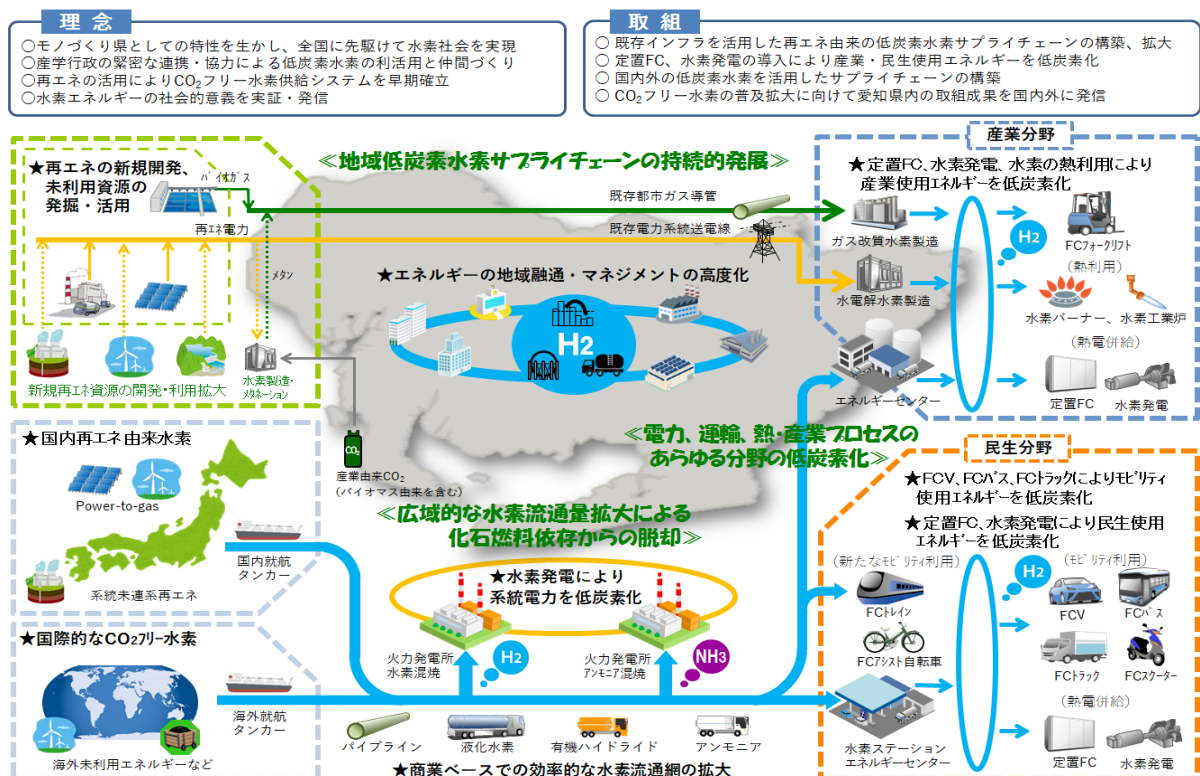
理 念

○モノづくり県としての特性を生かし、全国に先駆けて水素社会を実現
○産学行政の緊密な連携・協力による低炭素水素の利活用と仲間づくり
○再エネの活用により$CO_2$フリー水素供給システムを早期確立
○水素エネルギーの社会的意義を実証・発信

取 組

○ 既存インフラを活用した再エネ由来の低炭素水素サプライチェーンの構築、拡大
○ 定置FC、水素発電の導入により産業・民生使用エネルギーを低炭素化
○ 国内外の低炭素水素を活用したサプライチェーンの構築
○ $CO_2$フリー水素の普及拡大に向けて愛知県内の取組成果を国内外に発信

≪地域低炭素水素サプライチェーンの持続的発展≫

★再エネの新規開発、未利用資源の発掘・活用

バイオガス

再エネ電力

メタン

新規再エネ資源の開発・利用拡大

水素製造・メタネーション

既存都市ガス導管

既存電力系統送電線

★エネルギーの地域融通・マネジメントの高度化

H2

産業分野

★定置FC、水素発電、水素の熱利用により産業使用エネルギーを低炭素化

ガス改質水素製造

水電解水素製造

エネルギーセンター

H2

FCフォークリフト

(熱利用)

水素バーナー、水素工業炉

(熱電併給)

定置FC

水素発電

≪電力、運輸、熱・産業プロセスのあらゆる分野の低炭素化≫

★国内再エネ由来水素

Power-to-gas

系統未連系再エネ

$CO_2$

産業由来$CO_2$
(バイオマス由来を含む)

≪広域的な水素流通量拡大による化石燃料依存からの脱却≫

国内就航タンカー

★水素発電により系統電力を低炭素化

火力発電所
水素混焼

H2

火力発電所
アンモニア混焼

NH3

民生分野

★FCV、FCバス、FCトラックによりモビリティ使用エネルギーを低炭素化

★定置FC、水素発電により民生使用エネルギーを低炭素化

(新たなモビリティ利用)

FCトレイン

FCアシスト自転車

H2

(モビリティ利用)

FCV

FCバス

FCトラック

FCスクーター

(熱電併給)

水素ステーション
エネルギーセンター

定置FC

水素発電

★国際的な$CO_2$フリー水素

海外就航タンカー

海外未利用エネルギーなど

パイプライン

液化水素

有機ハイドライド

アンモニア

★商業ベースでの効率的な水素流通網の拡大